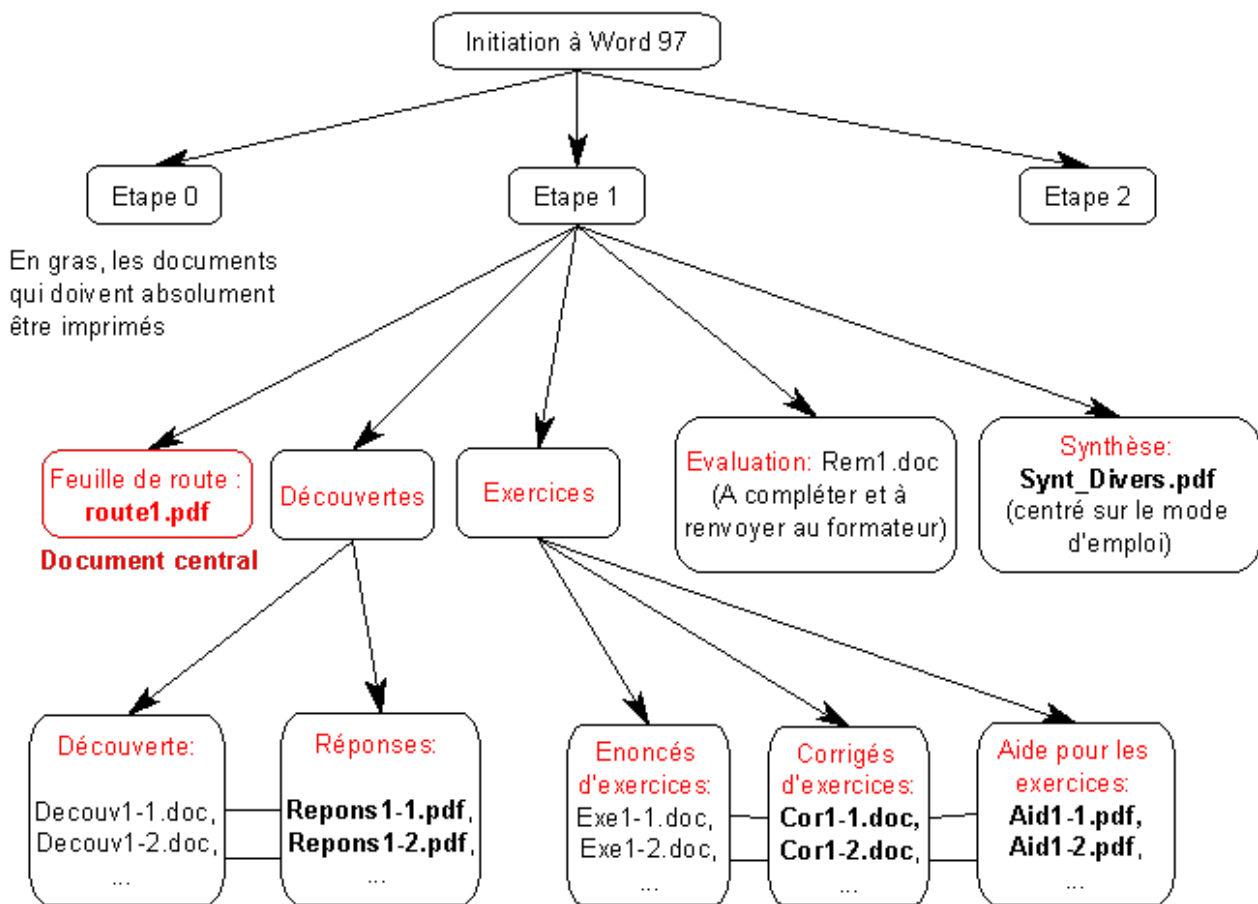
Initiation à Word 97

Etape 0

Etape 1

Etape 2

En gras, les documents qui doivent absolument être imprimés

Feuille de route : route1.pdf

Document central

Découvertes

Exercices

Evaluation: Rem1.doc (A compléter et à renvoyer au formateur)

Synthèse: Synt_Divers.pdf (centré sur le mode d'emploi)

Découverte:

Decouv1-1.doc,
Decouv1-2.doc,
...

Réponses:

Repons1-1.pdf,
Repons1-2.pdf,
...

Enoncés d'exercices:

Exe1-1.doc,
Exe1-2.doc,
...

Corrigés d'exercices:

Cor1-1.doc,
Cor1-2.doc,
...

Aide pour les exercices:

Aid1-1.pdf,
Aid1-2.pdf,
...